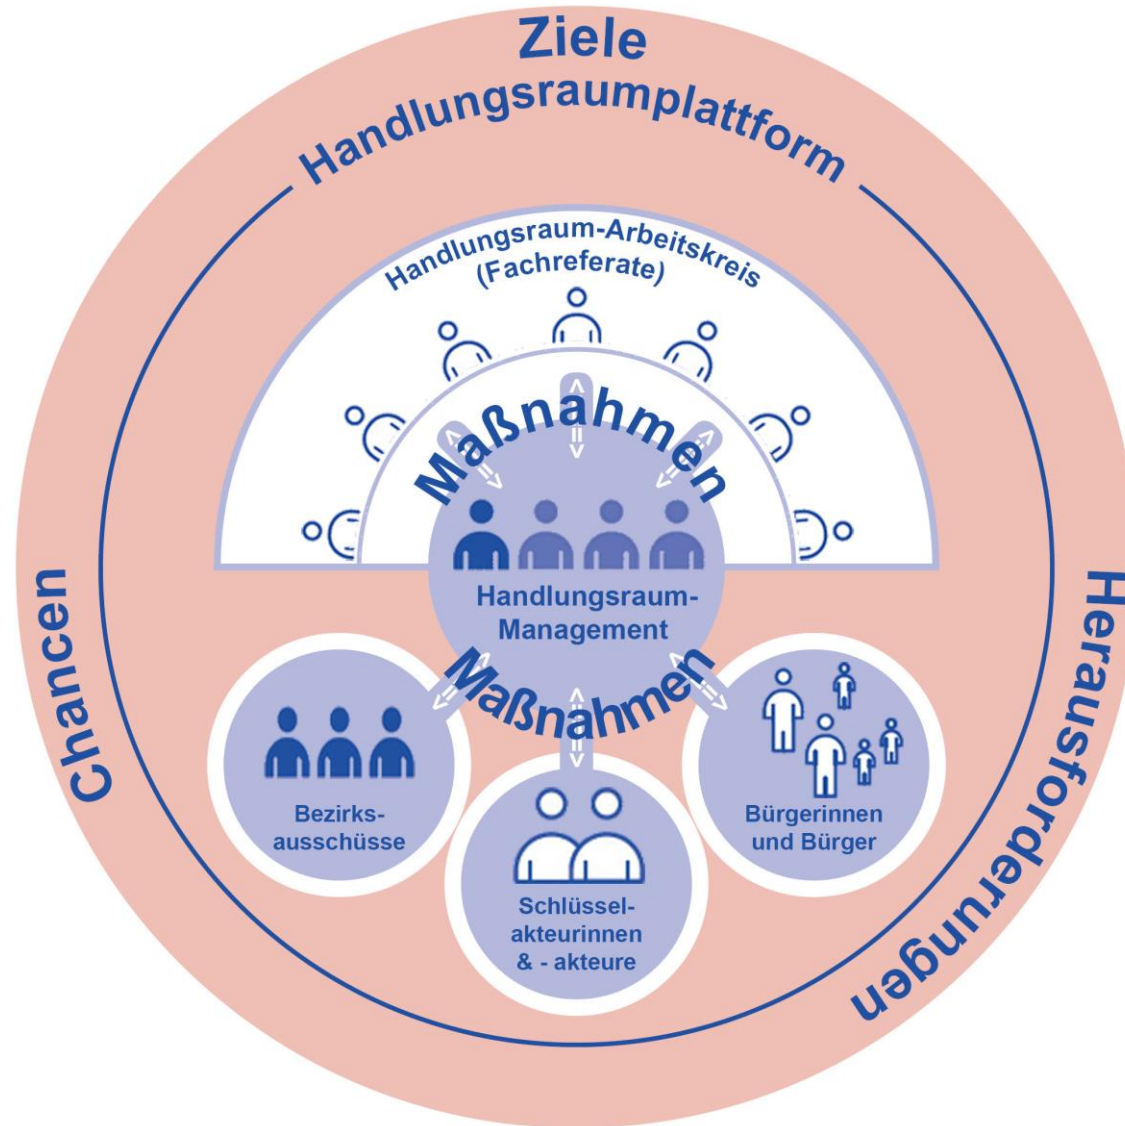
Ziele

Handlungsraumplattform

Handlungsraum-Arbeitskreis (Fachreferate)

Maßnahmen

Handlungsraum-Management

Maßnahmen

Bezirksausschüsse

Schlüsselakteurinnen & - akteure

Bürgerinnen und Bürger

Chancen

Herausforderungen